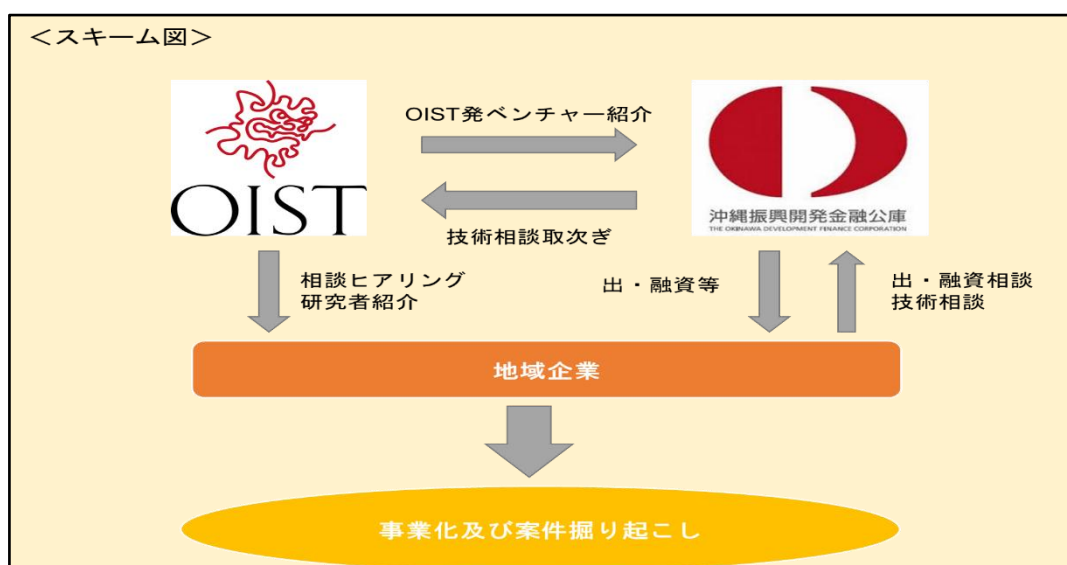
＜スキーム図＞

OIST

OIST発ベンチャー紹介

技術相談取次ぎ

沖縄振興開発金融公庫
THE OKINAWA DEVELOPMENT FINANCE CORPORATION

相談ヒアリング
研究者紹介

出・融資等

出・融資相談
技術相談

地域企業

事業化及び案件掘り起こし